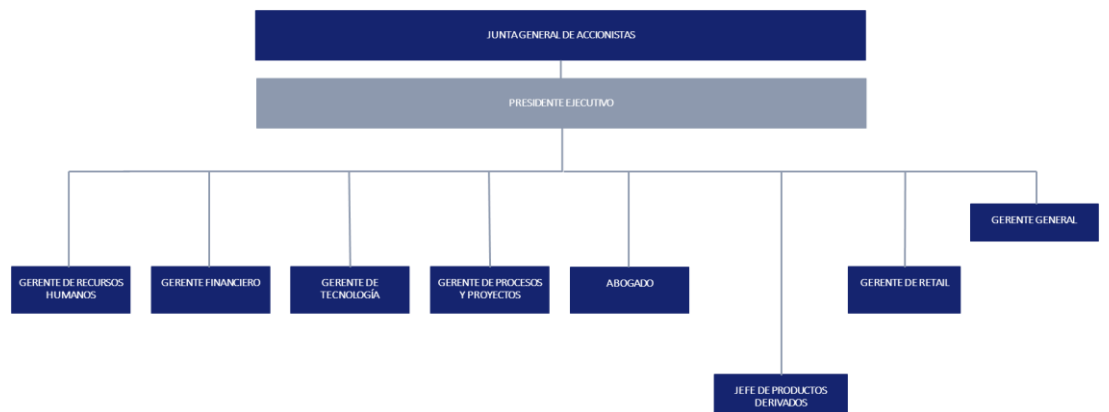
JUNTA GENERAL DE ACCIONISTAS

PRESIDENTE EJECUTIVO

GERENTE DE RECURSOS HUMANOS

GERENTE FINANCIERO

GERENTE DE TECNOLOGÍA

GERENTE DE PROCESOS Y PROYECTOS

ABOGADO

JEFE DE PRODUCTOS DERIVADOS

GERENTE DE RETAIL

GERENTE GENERAL